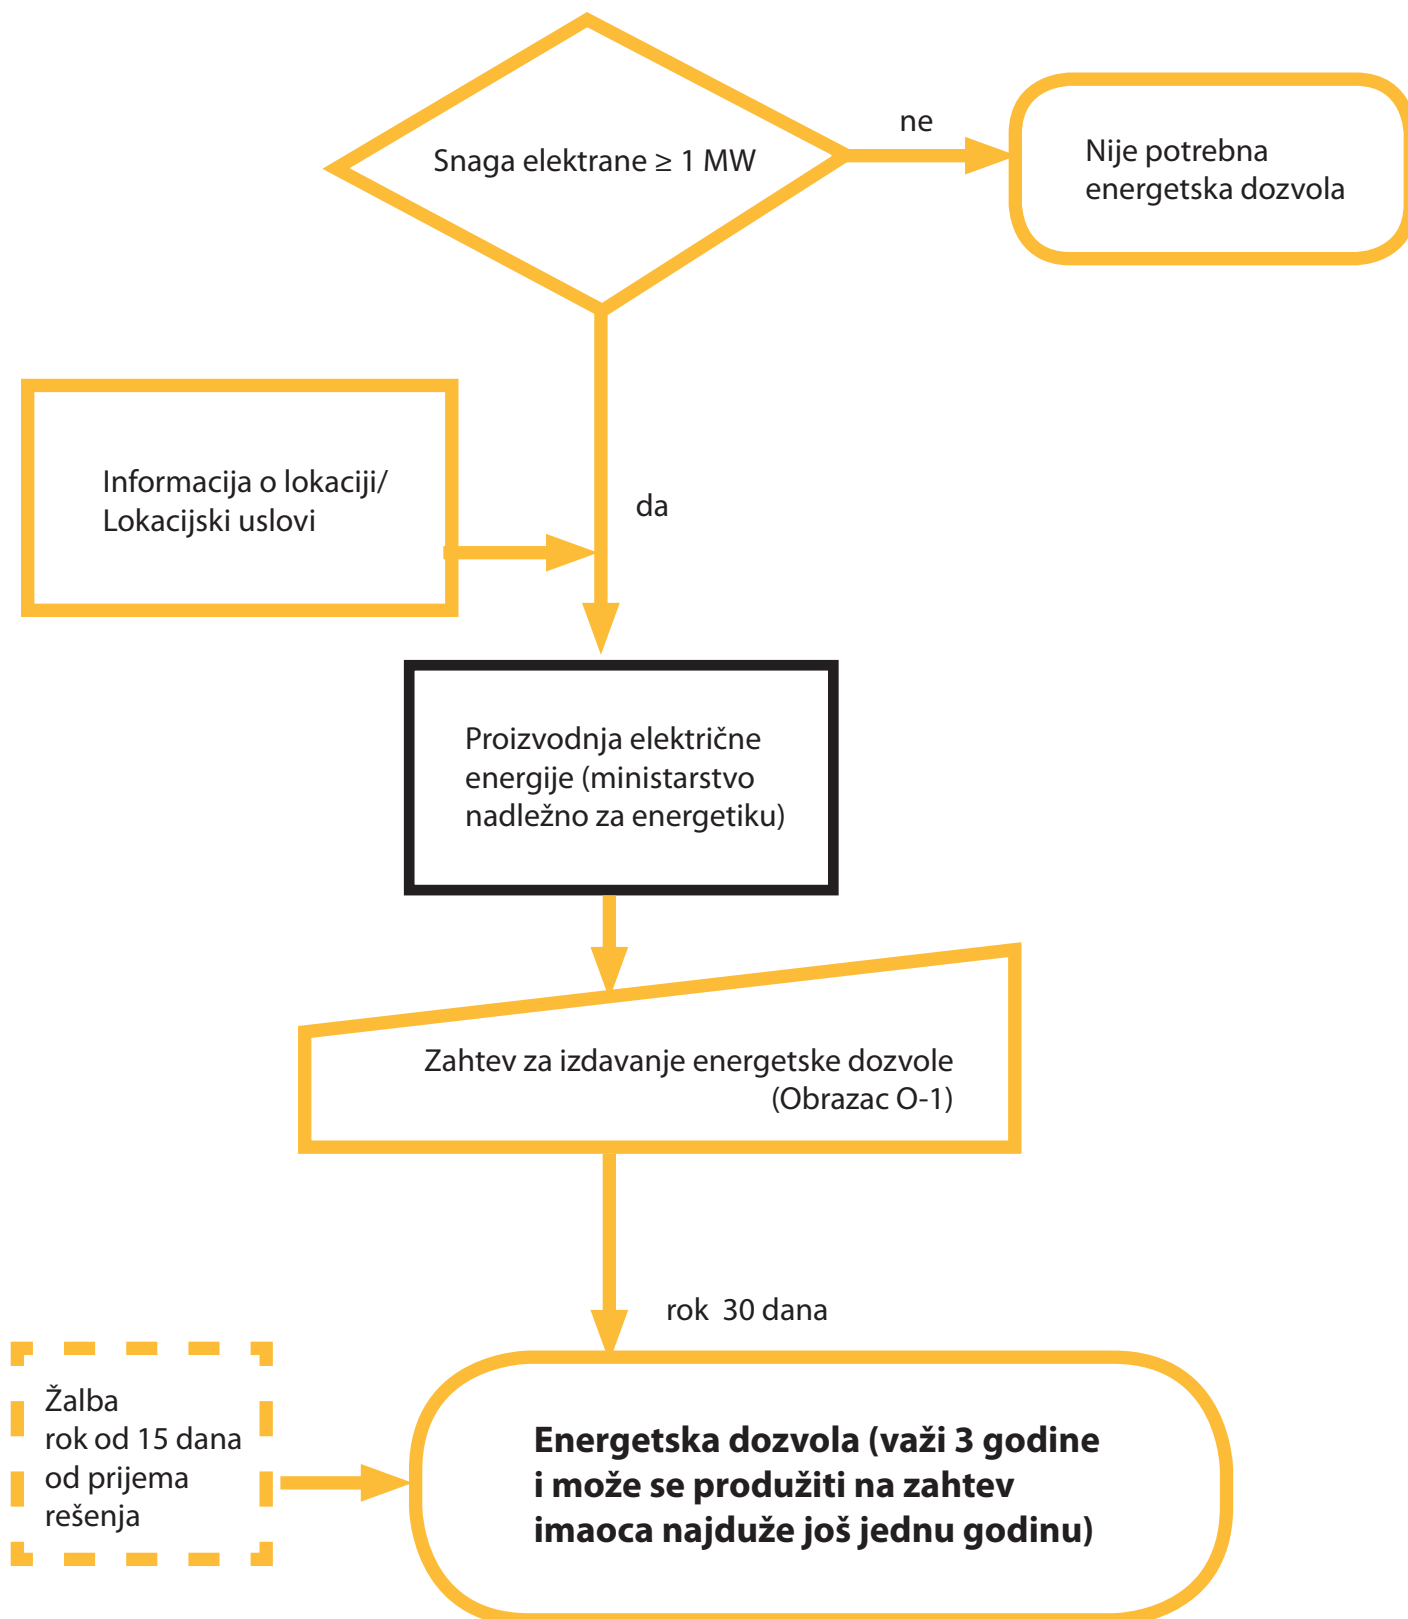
Snaga elektrane ≥ 1 MW

ne

Nije potrebna energetska dozvola

Informacija o lokaciji/ Lokacijski uslovi

da

Proizvodnja električne energije (ministarstvo nadležno za energetiku)

Zahtev za izdavanje energetske dozvole (Obrazac O-1)

rok 30 dana

Žalba rok od 15 dana od prijema rešenja

**Energetska dozvola (važi 3 godine i može se produžiti na zahtev imaoca najduže još jednu godinu)**